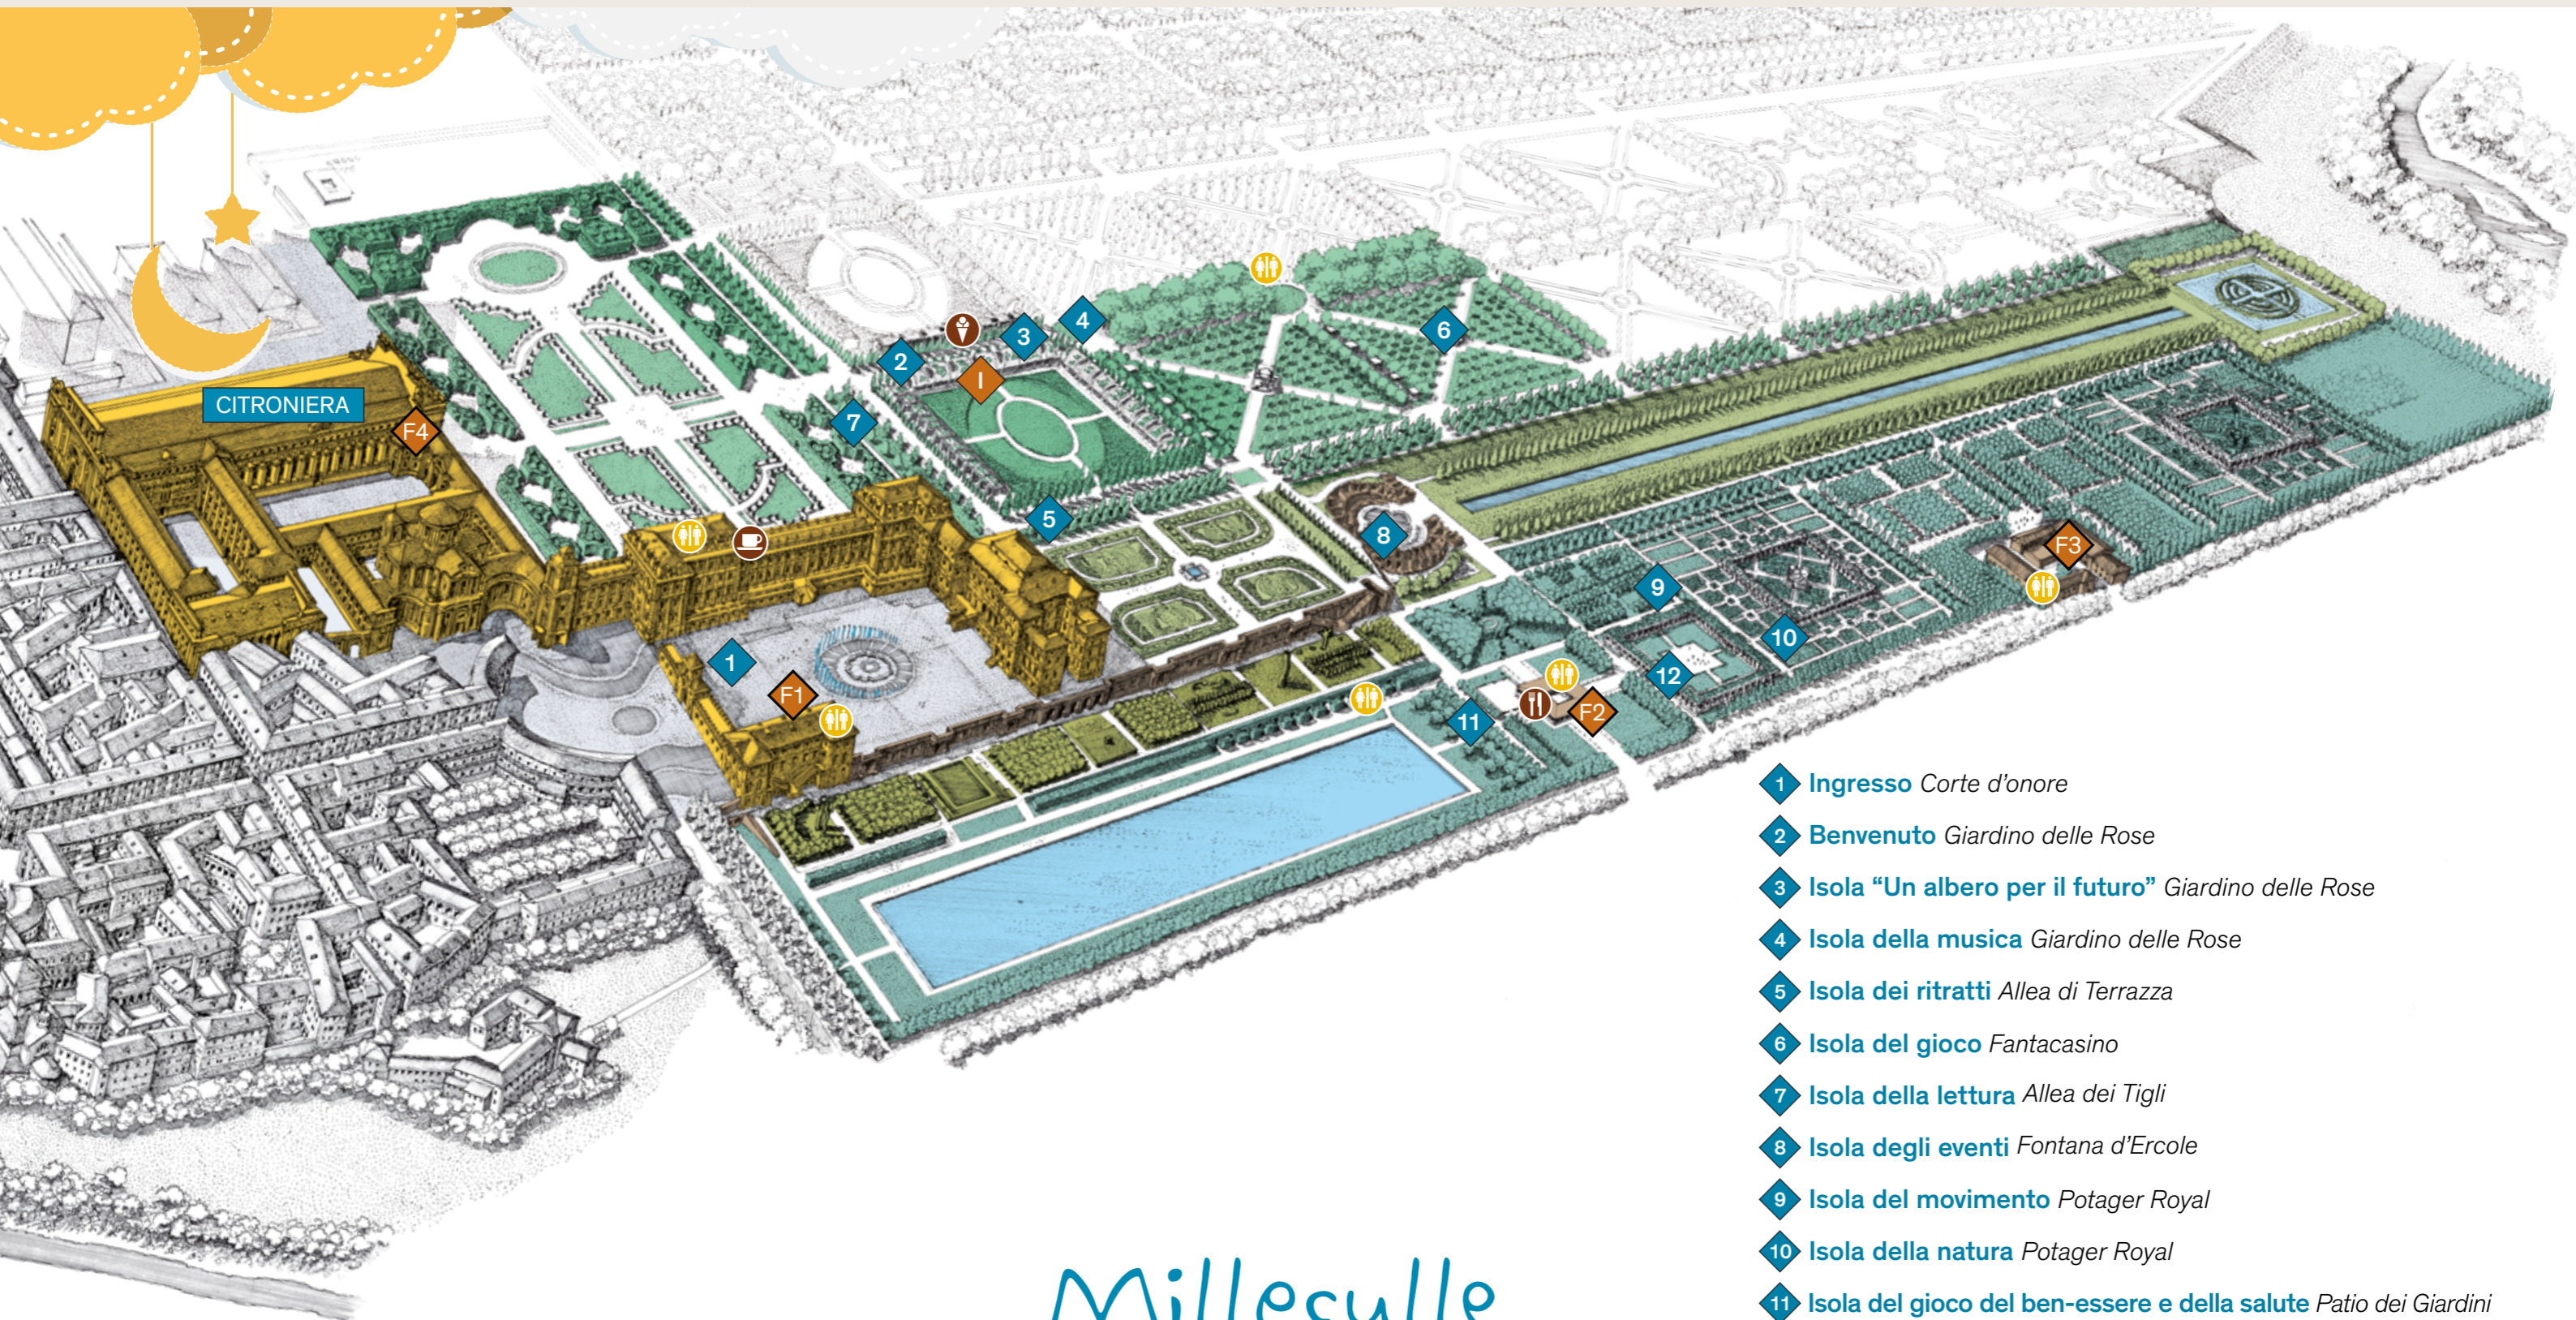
CITRONIERA
F4
I
1
2
3
4
5
6
7
8
9
10
11
12
F1
F2
F3

1 Ingresso Corte d'onore
2 Benvenuto Giardino delle Rose
3 Isola "Un albero per il futuro" Giardino delle Rose
4 Isola della musica Giardino delle Rose
5 Isola dei ritratti Allea di Terrazza
6 Isola del gioco Fantacasino
7 Isola della lettura Allea dei Tigli
8 Isola degli eventi Fontana d'Ercole
9 Isola del movimento Potager Royal
10 Isola della natura Potager Royal
11 Isola del gioco del ben-essere e della salute Patio dei Giardini

Millesulle